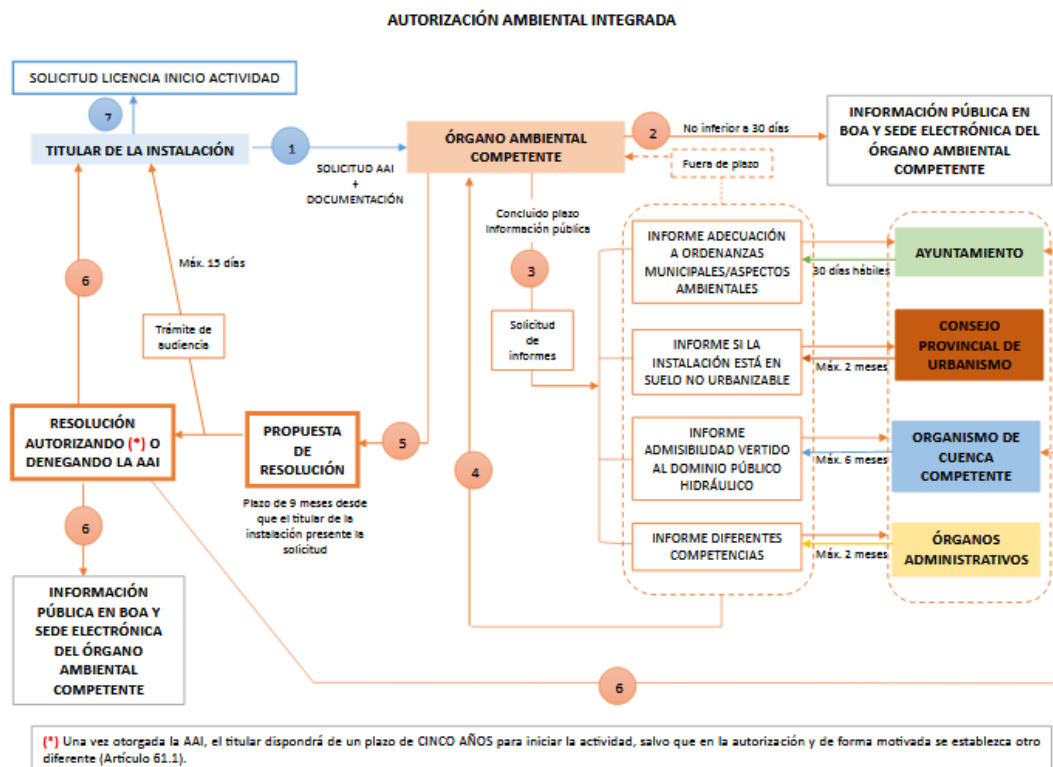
AUTORIZACIÓN AMBIENTAL INTEGRADA

SOLICITUD LICENCIA INICIO ACTIVIDAD

7

TITULAR DE LA INSTALACIÓN

1

SOLICITUD AAI + DOCUMENTACIÓN

ÓRGANO AMBIENTAL COMPETENTE

2

No inferior a 30 días

INFORMACIÓN PÚBLICA EN BOA Y SEDE ELECTRÓNICA DEL ÓRGANO AMBIENTAL COMPETENTE

Fuera de plazo

Concluido plazo Información pública

3

Solicitud de informes

INFORME ADECUACIÓN A ORDENANZAS MUNICIPALES/ASPECTOS AMBIENTALES

AYUNTAMIENTO

30 días hábiles

INFORME SI LA INSTALACIÓN ESTÁ EN SUELO NO URBANIZABLE

CONSEJO PROVINCIAL DE URBANISMO

Máx. 2 meses

INFORME ADMISIBILIDAD VERTIDO AL DOMINIO PÚBLICO HIDRÁULICO

ORGANISMO DE CUENCA COMPETENTE

Máx. 6 meses

INFORME DIFERENTES COMPETENCIAS

ÓRGANOS ADMINISTRATIVOS

Máx. 2 meses

6

Máx. 15 días

Trámite de audiencia

RESOLUCIÓN AUTORIZANDO (*) O DENEGANDO LA AAI

PROPUESTA DE RESOLUCIÓN

5

4

Plazo de 9 meses desde que el titular de la instalación presente la solicitud

6

INFORMACIÓN PÚBLICA EN BOA Y SEDE ELECTRÓNICA DEL ÓRGANO AMBIENTAL COMPETENTE

6

(*) Una vez otorgada la AAI, el titular dispondrá de un plazo de CINCO AÑOS para iniciar la actividad, salvo que en la autorización y de forma motivada se establezca otro diferente (Artículo 61.1).